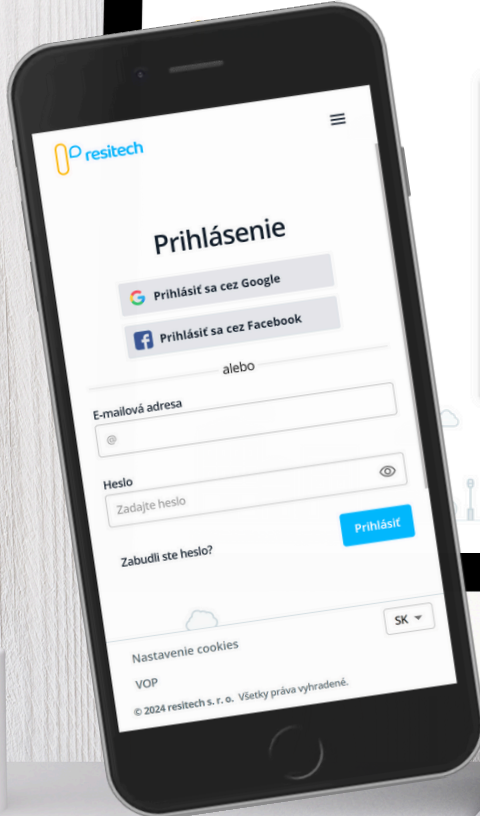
resitech

Prihlásenie

Prihlásiť sa cez Google

Prihlásiť sa cez Facebook

alebo

E-mailová adresa

@

Heslo

Zadajte heslo

Prihlásiť

Zabudli ste heslo?

SK

Nastavenie cookies

VOP

© 2024 resitech s. r. o. Všetky práva vyhradené.